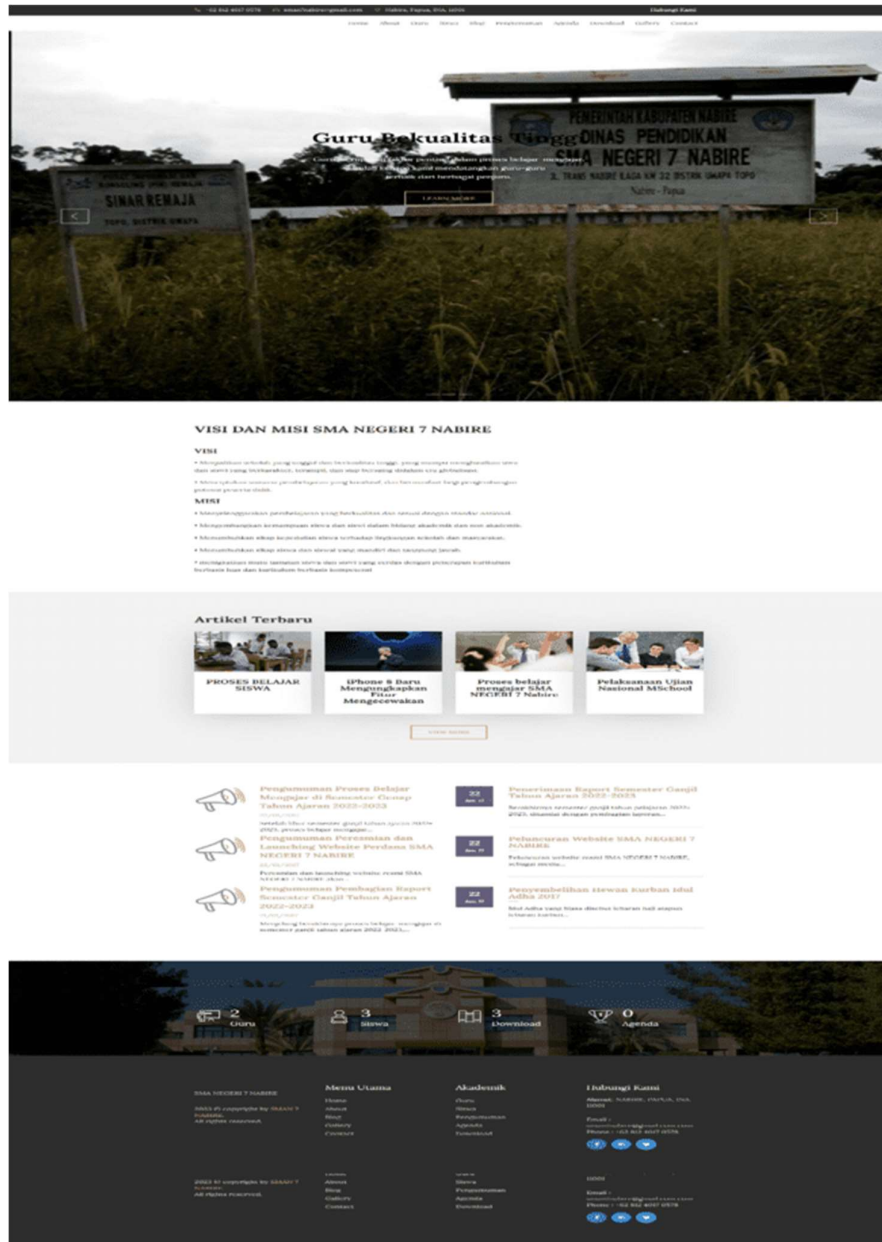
Hubungi Kami

Home About Guru Siswa Blog Pengumuman Agenda Download Gallery Contact

PEMERINTAH KABUPATEN NABIRE DINAS PENDIDIKAN SMA NEGERI 7 NABIRE

SINAR REMAJA

Guru Berkualitas Tinggi

LEARN MORE

VISI DAN MISI SMA NEGERI 7 NABIRE

VISI

MISI

Artikel Terbaru

PROSES BELAJAR SISWA

iPhone 8 Baru Mengungkapkan Fitur Mengecewakan

Proses belajar mengajar SMA NEGERI 7 Nabire

Pelaksanaan Ujian Nasional MSchool

VIEW MORE

Pengumuman Proses Belajar Mengajar di Semester Genap Tahun Ajaran 2022-2023

Pengumuman Peresmian dan Launching Website Perdana SMA NEGERI 7 NABIRE

Pengumuman Pembagian Raport Semester Ganjil Tahun Ajaran 2022-2023

22

Penerimaan Raport Semester Ganjil Tahun Ajaran 2022-2023

22

Peluncuran Website SMA NEGERI 7 NABIRE

22

Penyembelihan Hewan Kurban Idul Adha 2017

2 Guru

3 Siswa

3 Download

0 Agenda

SMA NEGERI 7 NABIRE

Menu Utama
Home
About
Blog
Gallery
Contact

Akademik
Guru
Siswa
Pengumuman
Agenda
Download

Hubungi Kami

All rights reserved.